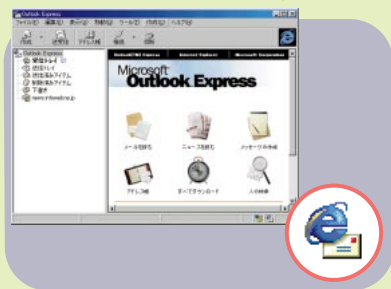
Outlook Express
ファイル(F) 編集(E) 表示(V) ツール(T) メッセージ(M) ヘルプ(H)
作成 送受信 アドレス帳 検索
Outlook Express
受信トレイ
送信トレイ
送信済みアイテム
削除済みアイテム
下書き
news.infoweb.ne.jp
Outlook Express Internet Explorer Microsoft Corporation
Microsoft
Outlook Express
メールを読む
ニュースを読む
メッセージの作成
アドレス帳
すべてダウンロード
人の検索